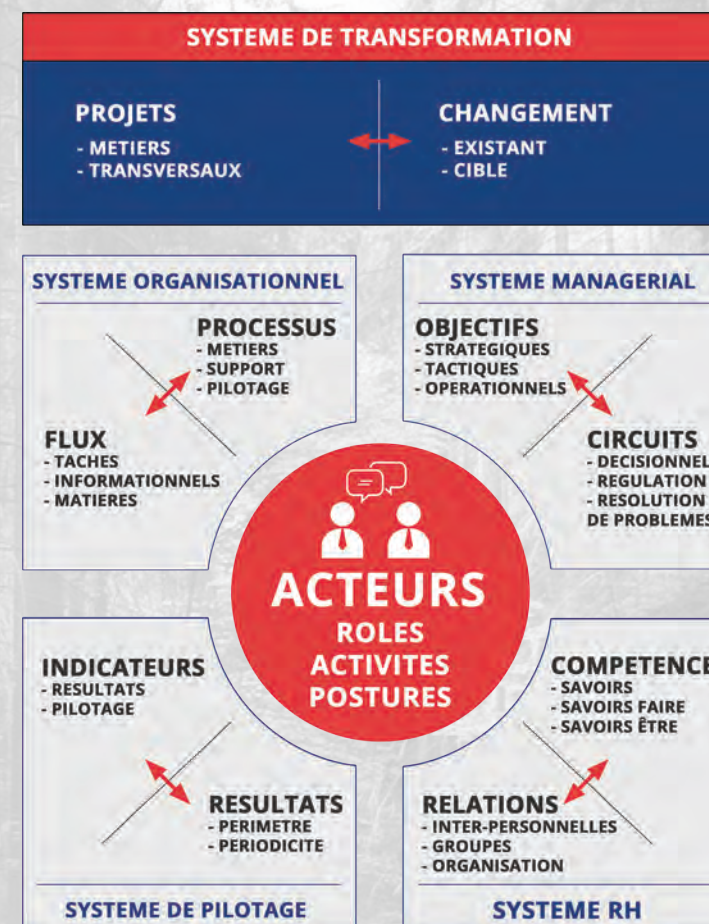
SYSTEME DE TRANSFORMATION

PROJETS
- METIERS
- TRANSVERSAUX

CHANGEMENT
- EXISTANT
- CIBLE

SYSTEME ORGANISATIONNEL

PROCESSUS
- METIERS
- SUPPORT
- PILOTAGE

FLUX
- TACHES
- INFORMATIONNELS
- MATIERES

SYSTEME MANAGERIAL

OBJECTIFS
- STRATEGIQUES
- TACTIQUES
- OPERATIONNELS

CIRCUITS
- DECISIONNEL
- REGULATION
- RESOLUTION
DE PROBLEMES

ACTEURS
ROLES
ACTIVITES
POSTURES

INDICATEURS
- RESULTATS
- PILOTAGE

RESULTATS
- PERIMETRE
- PERIODICITE

SYSTEME DE PILOTAGE

COMPETENCE
- SAVOIRS
- SAVOIRS FAIRE
- SAVOIRS ÊTRE

RELATIONS
- INTER-PERSONNELLES
- GROUPES
- ORGANISATION

SYSTEME RH